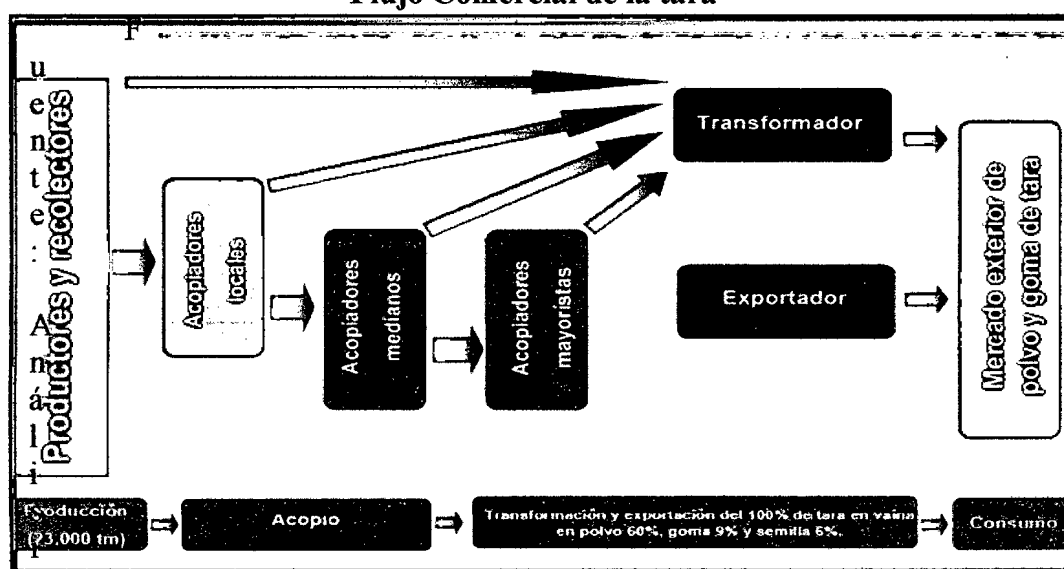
Flujo Comercial de la tara

F u e n t e : A n á l i

Productores y recolectores

Acopiadores locales

Acopiadores medianos

Acopiadores mayoristas

Transformador

Exportador

Mercado exterior de polvo y goma de tara

Producción (23,000 tm)

Acopio

Transformación y exportación del 100% de tara en vaina en polvo 60%, goma 9% y semilla 6%.

Consumo